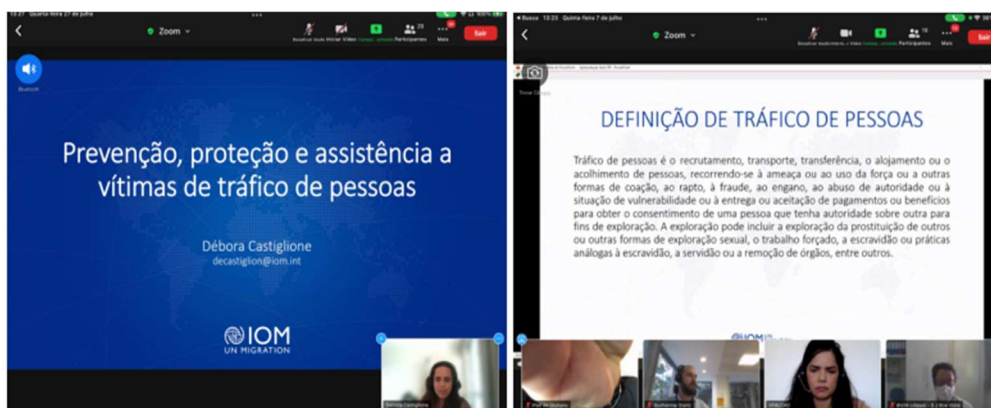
13:27 Quarta-feira 27 de julho

Zoom

Bluetooth

Desativar áudio Iniciar Vídeo Compartilhar Participantes Mais Sair

Prevenção, proteção e assistência a vítimas de tráfico de pessoas

Débora Castiglione

decastiglion@iom.int

IOM

UN MIGRATION

Débora Castiglione

Busca 13:23 Quinta-feira 7 de julho

Zoom

Desativar áudio Iniciar Vídeo Compartilhar Participantes Mais Sair

DEFINIÇÃO DE TRÁFICO DE PESSOAS

Tráfico de pessoas é o recrutamento, transporte, transferência, o alojamento ou o acolhimento de pessoas, recorrendo-se à ameaça ou ao uso da força ou a outras formas de coação, ao rapto, à fraude, ao engano, ao abuso de autoridade ou à situação de vulnerabilidade ou à entrega ou aceitação de pagamentos ou benefícios para obter o consentimento de uma pessoa que tenha autoridade sobre outra para fins de exploração. A exploração pode incluir a exploração da prostituição de outros ou outras formas de exploração sexual, o trabalho forçado, a escravidão ou práticas análogas à escravidão, a servidão ou a remoção de órgãos, entre outros.

IOM

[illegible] Guilherme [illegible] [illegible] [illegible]